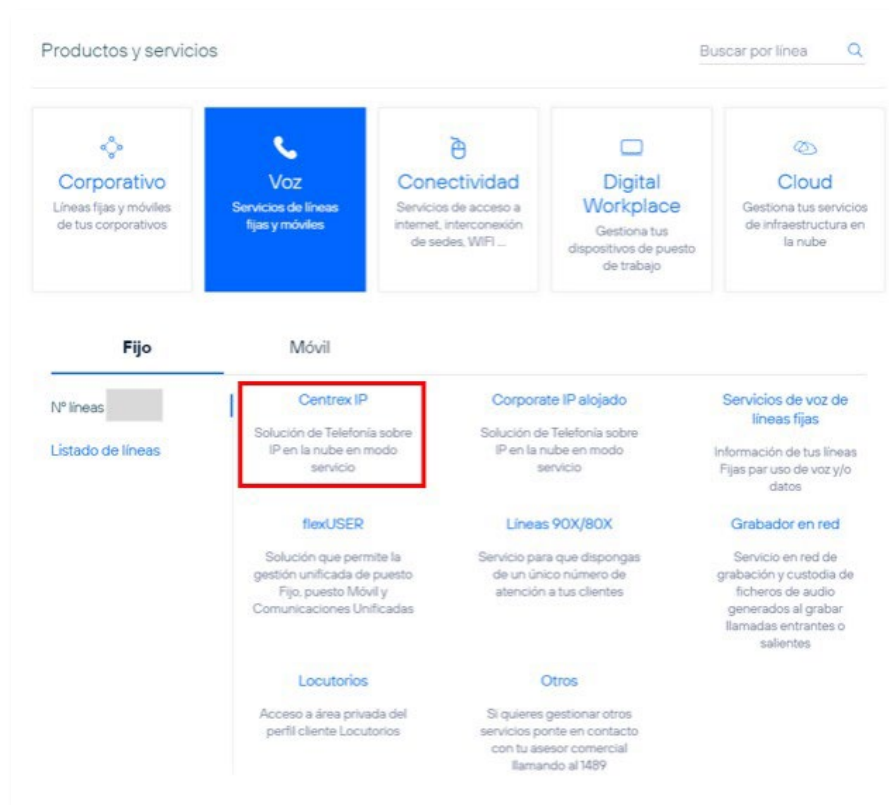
Productos y servicios

Buscar por línea

Corporativo
Líneas fijas y móviles de tus corporativos

Voz
Servicios de líneas fijas y móviles

Conectividad
Servicios de acceso a internet, interconexión de sedes, WIFI ...

Digital Workplace
Gestiona tus dispositivos de puesto de trabajo

Cloud
Gestiona tus servicios de infraestructura en la nube

Fijo

Móvil

Nº líneas

Listado de líneas

Centrex IP
Solución de Telefonía sobre IP en la nube en modo servicio

Corporate IP alojado
Solución de Telefonía sobre IP en la nube en modo servicio

Servicios de voz de líneas fijas
Información de tus líneas Fijas par uso de voz y/o datos

flexUSER
Solución que permite la gestión unificada de puesto Fijo, puesto Móvil y Comunicaciones Unificadas

Líneas 90X/80X
Servicio para que dispongas de un único número de atención a tus clientes

Grabador en red
Servicio en red de grabación y custodia de ficheros de audio generados al grabar llamadas entrantes o salientes

Locutorios
Acceso a área privada del perfil cliente Locutorios

Otros
Si quieres gestionar otros servicios ponte en contacto con tu asesor comercial llamando al 1489